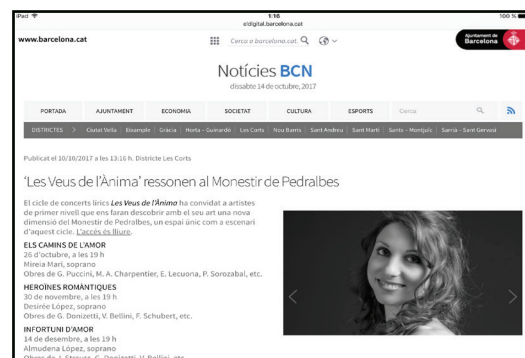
iPad
1:16
eldigital.barcelona.cat
100 %

www.barcelona.cat
Cerca a barcelona.cat
Ajuntament de Barcelona

Notícies BCN
dissabte 14 de octubre, 2017

PORTADA | AJUNTAMENT | ECONOMIA | SOCIETAT | CULTURA | ESPORTS | Cerca

DISTRICTES > | Ciutat Vella | Eixample | Gràcia | Horta - Guinardó | Les Corts | Nou Barris | Sant Andreu | Sant Martí | Sants - Montjuïc | Sarrià - Sant Gervasi

Publicat el 10/10/2017 a les 13:16 h. Districte Les Corts

'Les Veus de l'Ànima' ressonen al Monestir de Pedralbes

El cicle de concerts lírics Les Veus de l'Ànima ha convidat a artistes de primer nivell que ens faran descobrir amb el seu art una nova dimensió del Monestir de Pedralbes, un espai únic com a escenari d'aquest cicle. L'accés és lliure.

ELS CAMINS DE L'AMOR
26 d'octubre, a les 19 h
Mireia Mari, soprano
Obres de G. Puccini, M. A. Charpentier, E. Lecuona, P. Sorozabal, etc.

HEROÏNES ROMÀNTIQUES
30 de novembre, a les 19 h
Desirée López, soprano
Obres de G. Donizetti, V. Bellini, F. Schubert, etc.

INFORTUNI D'AMOR
14 de desembre, a les 19 h
Almudena López, soprano
Obres de J. Strauss, G. Donizetti, V. Bellini, etc.